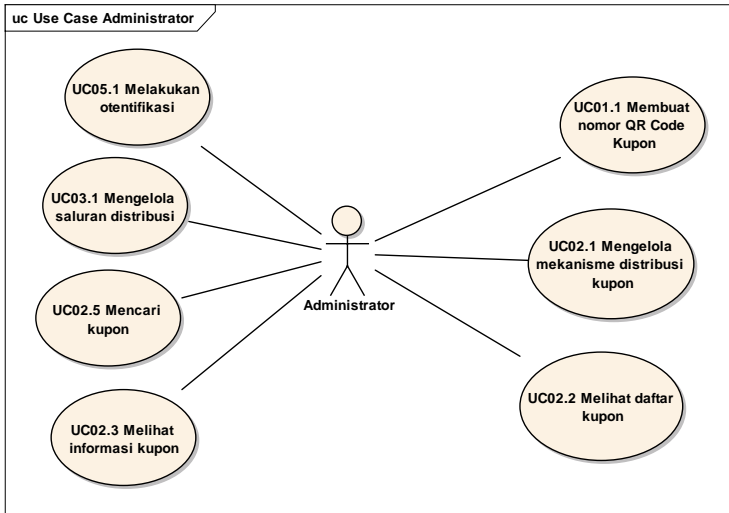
uc Use Case Administrator

UC05.1 Melakukan otentifikasi

UC03.1 Mengelola saluran distribusi

UC02.5 Mencari kupon

UC02.3 Melihat informasi kupon

Administrator

UC01.1 Membuat nomor QR Code Kupon

UC02.1 Mengelola mekanisme distribusi kupon

UC02.2 Melihat daftar kupon